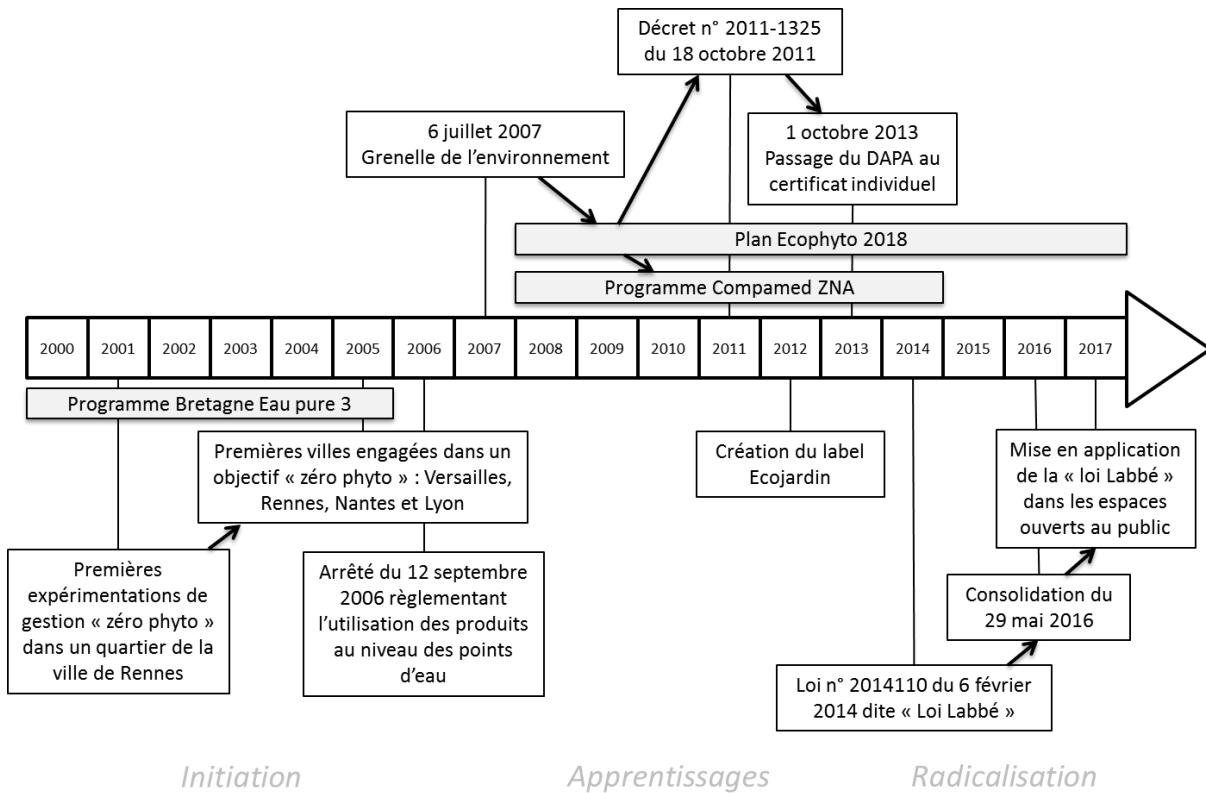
Décret n° 2011-1325 du 18 octobre 2011

6 juillet 2007 Grenelle de l'environnement

1 octobre 2013 Passage du DAPA au certificat individuel

Plan Ecophyto 2018

Programme Compamed ZNA

| 2000 | 2001 | 2002 | 2003 | 2004 | 2005 | 2006 | 2007 | 2008 | 2009 | 2010 | 2011 | 2012 | 2013 | 2014 | 2015 | 2016 | 2017 |
|---|---|---|---|---|---|---|---|---|---|---|---|---|---|---|---|---|---|

Programme Bretagne Eau pure 3

Premières villes engagées dans un objectif « zéro phyto » : Versailles, Rennes, Nantes et Lyon

Création du label Ecojardin

Mise en application de la « loi Labbé » dans les espaces ouverts au public

Premières expérimentations de gestion « zéro phyto » dans un quartier de la ville de Rennes

Arrêté du 12 septembre 2006 règlementant l'utilisation des produits au niveau des points d'eau

Consolidation du 29 mai 2016

Loi n° 2014110 du 6 février 2014 dite « Loi Labbé »

Initiation

Apprentissages

Radicalisation